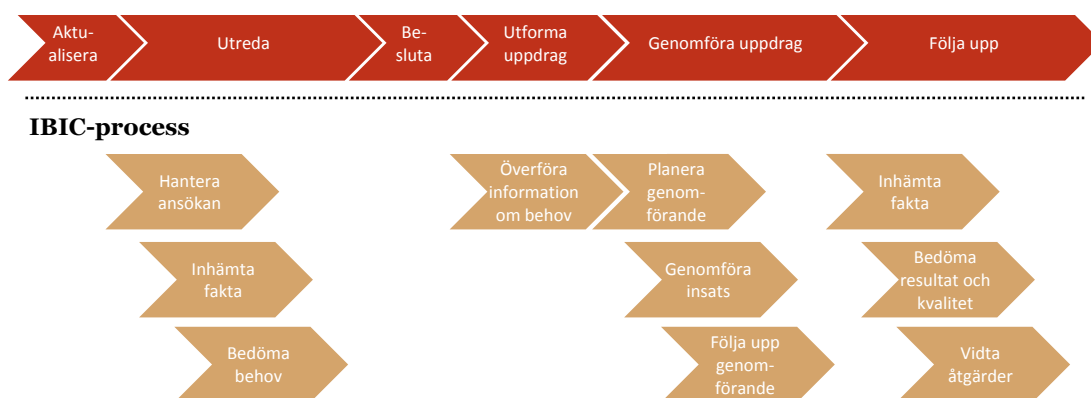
Aktualisera

Utreda

Besluta

Utforma uppdrag

Genomföra uppdrag

Följa upp

IBIC-process

Hantera ansökan

Inhämta fakta

Bedöma behov

Överföra information om behov

Planera genomförande

Genomföra insats

Följa upp genomförande

Inhämta fakta

Bedöma resultat och kvalitet

Vidta åtgärder